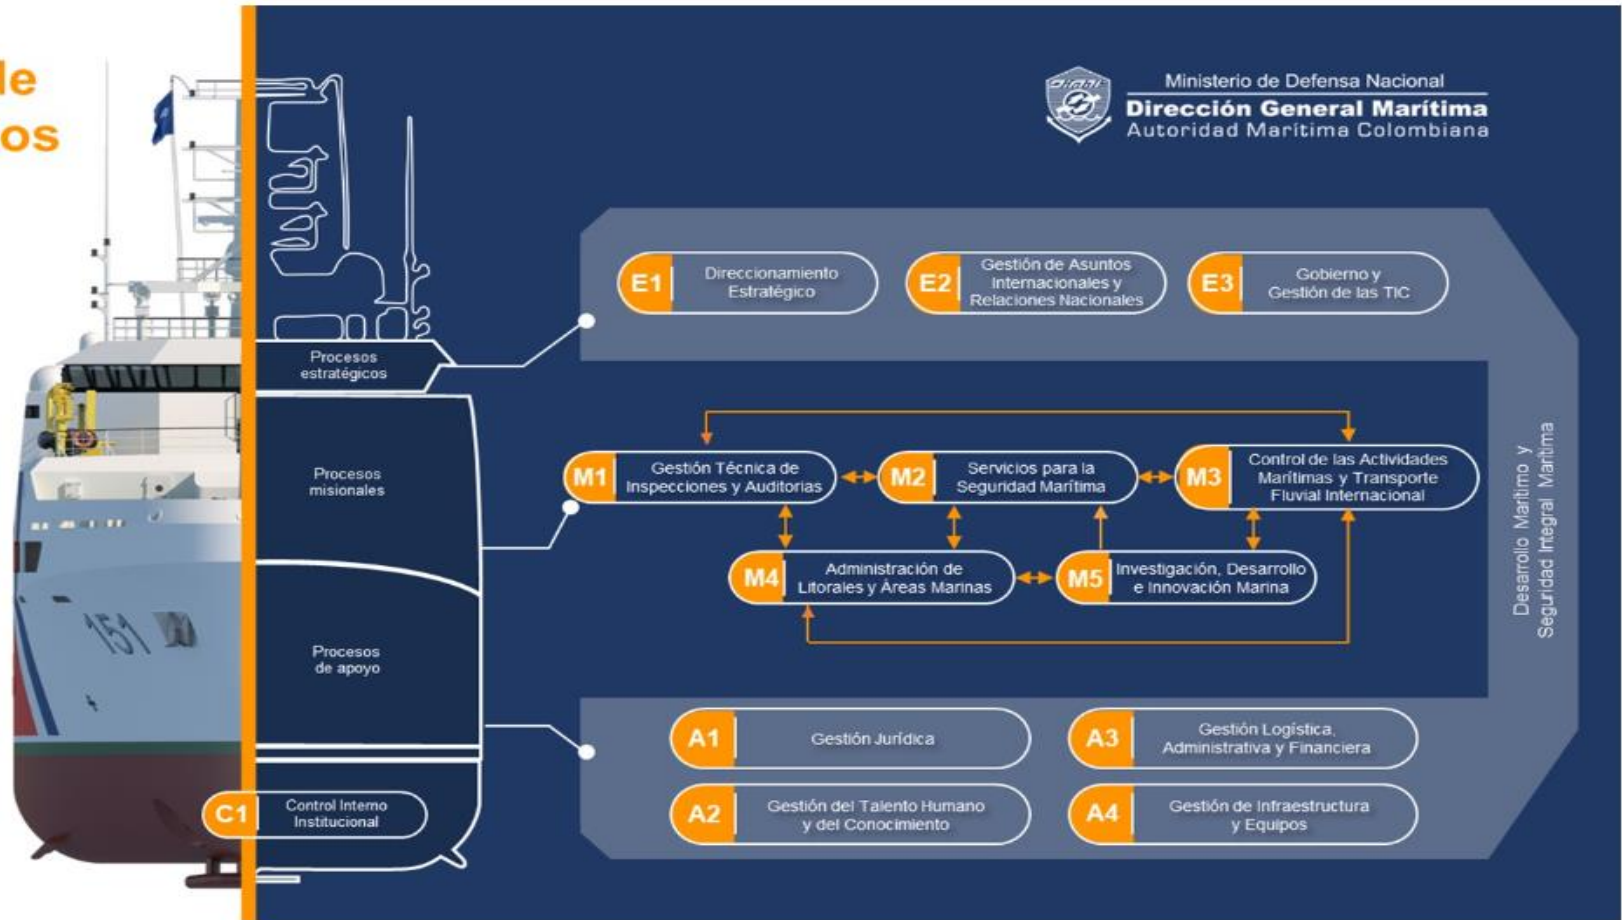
le
os

Ministerio de Defensa Nacional
Dirección General Marítima
Autoridad Marítima Colombiana

Procesos estratégicos

E1 Direccionamiento Estratégico

E2 Gestión de Asuntos Internacionales y Relaciones Nacionales

E3 Gobierno y Gestión de las TIC

Procesos misionales

M1 Gestión Técnica de Inspecciones y Auditorías

M2 Servicios para la Seguridad Marítima

M3 Control de las Actividades Marítimas y Transporte Fluvial Internacional

M4 Administración de Litorales y Áreas Marinas

M5 Investigación, Desarrollo e Innovación Marina

Procesos de apoyo

A1 Gestión Jurídica

A2 Gestión del Talento Humano y del Conocimiento

A3 Gestión Logística, Administrativa y Financiera

A4 Gestión de Infraestructura y Equipos

C1 Control Interno Institucional

Desarrollo Marítimo y Seguridad Integral Marítima

151